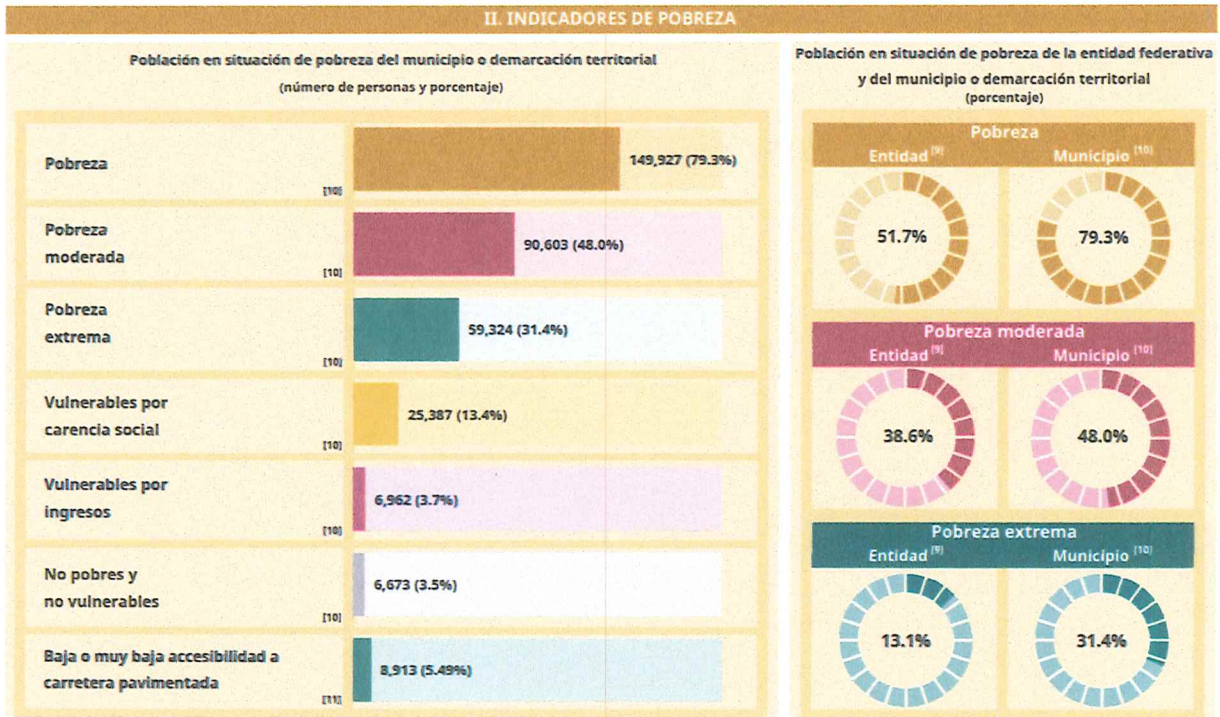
II. INDICADORES DE POBREZA

Población en situación de pobreza del municipio o demarcación territorial
(número de personas y porcentaje)

| | |
|---|---|
| Pobreza [10] | 149,927 (79.3%) |
| Pobreza moderada [10] | 90,603 (48.0%) |
| Pobreza extrema [10] | 59,324 (31.4%) |
| Vulnerables por carencia social [10] | 25,387 (13.4%) |
| Vulnerables por ingresos [10] | 6,962 (3.7%) |
| No pobres y no vulnerables [10] | 6,673 (3.5%) |
| Baja o muy baja accesibilidad a carretera pavimentada [11] | 8,913 (5.49%) |

Población en situación de pobreza de la entidad federativa y del municipio o demarcación territorial
(porcentaje)

Pobreza
Entidad [9] 51.7%
Municipio [10] 79.3%

Pobreza moderada
Entidad [9] 38.6%
Municipio [10] 48.0%

Pobreza extrema
Entidad [9] 13.1%
Municipio [10] 31.4%